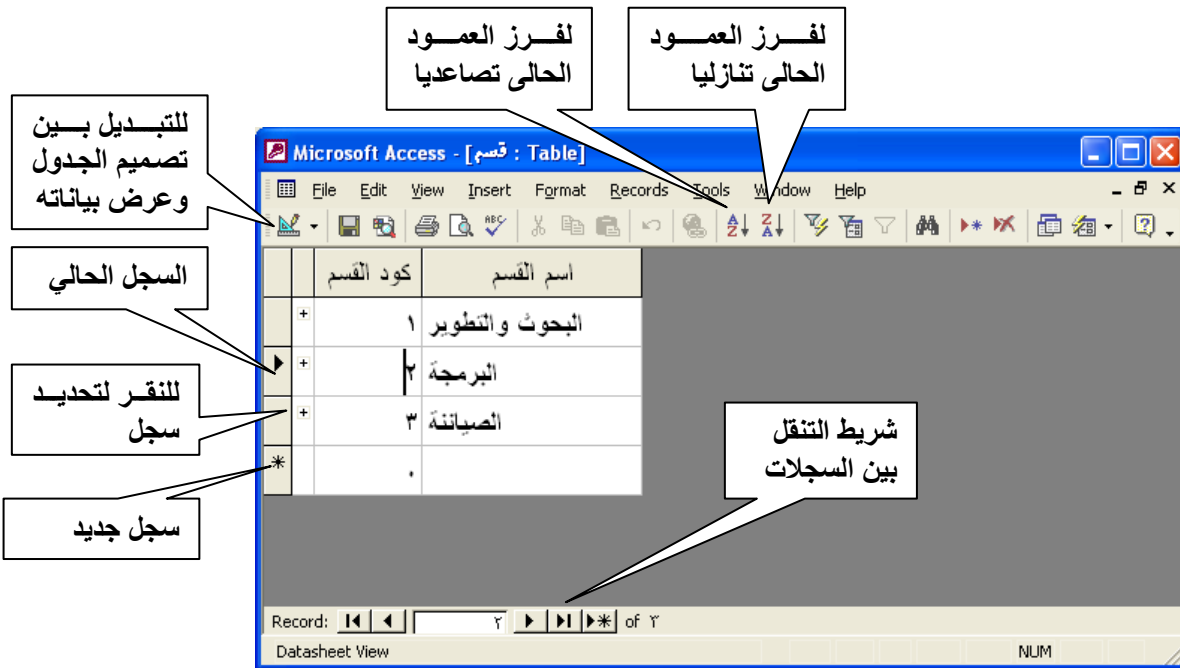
لفـــرز العمـــود الحالى تصاعديا

لفـــرز العمـــود الحالى تنازليا

للتبـــديل بـــين تصميم الجدول وعرض بياناته

Microsoft Access - [قسم : Table]

File Edit View Insert Format Records Tools Window Help

السجل الحالي

للنقـــر لتحديـــد سجل

سجل جديد

| كود القسم | اسم القسم |
|---|---|
| ١ | البحوث والتطوير |
| ٢ | البرمجة |
| ٣ | الصيانة |
| ٠ | |

شريط التنقل بين السجلات

Record: ٢ of ٣

Datasheet View

NUM